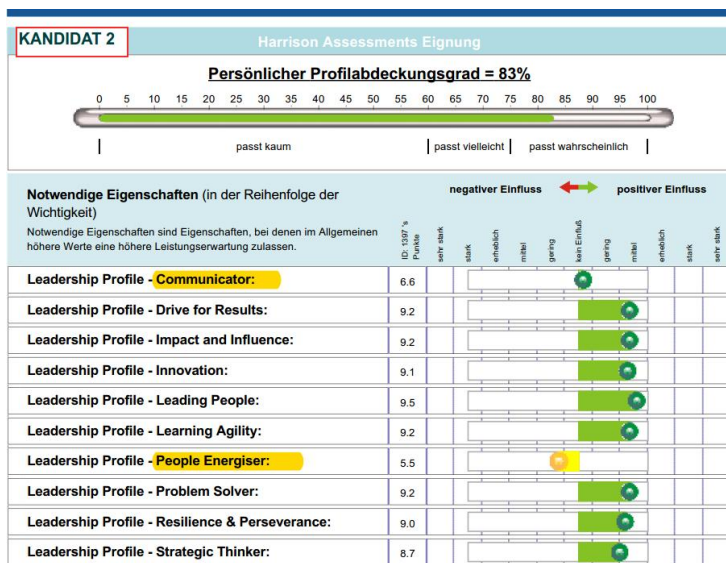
KANDIDAT 2

Harrison Assessments Eignung

Persönlicher Profilabdeckungsgrad = 83%

0 5 10 15 20 25 30 35 40 45 50 55 60 65 70 75 80 85 90 95 100

passt kaum | passt vielleicht | passt wahrscheinlich

Notwendige Eigenschaften (in der Reihenfolge der Wichtigkeit)

Notwendige Eigenschaften sind Eigenschaften, bei denen im Allgemeinen höhere Werte eine höhere Leistungserwartung zulassen.

negativer Einfluss

positiver Einfluss

ID: 1397's Punkte

sehr stark | stark | erheblich | mittel | gering | kein Einfluß | gering | mittel | erheblich | stark | sehr stark

| Eigenschaft | Punkte |
|---|---|
| Leadership Profile - Communicator: | 6.6 |
| Leadership Profile - Drive for Results: | 9.2 |
| Leadership Profile - Impact and Influence: | 9.2 |
| Leadership Profile - Innovation: | 9.1 |
| Leadership Profile - Leading People: | 9.5 |
| Leadership Profile - Learning Agility: | 9.2 |
| Leadership Profile - People Energiser: | 5.5 |
| Leadership Profile - Problem Solver: | 9.2 |
| Leadership Profile - Resilience & Perseverance: | 9.0 |
| Leadership Profile - Strategic Thinker: | 8.7 |